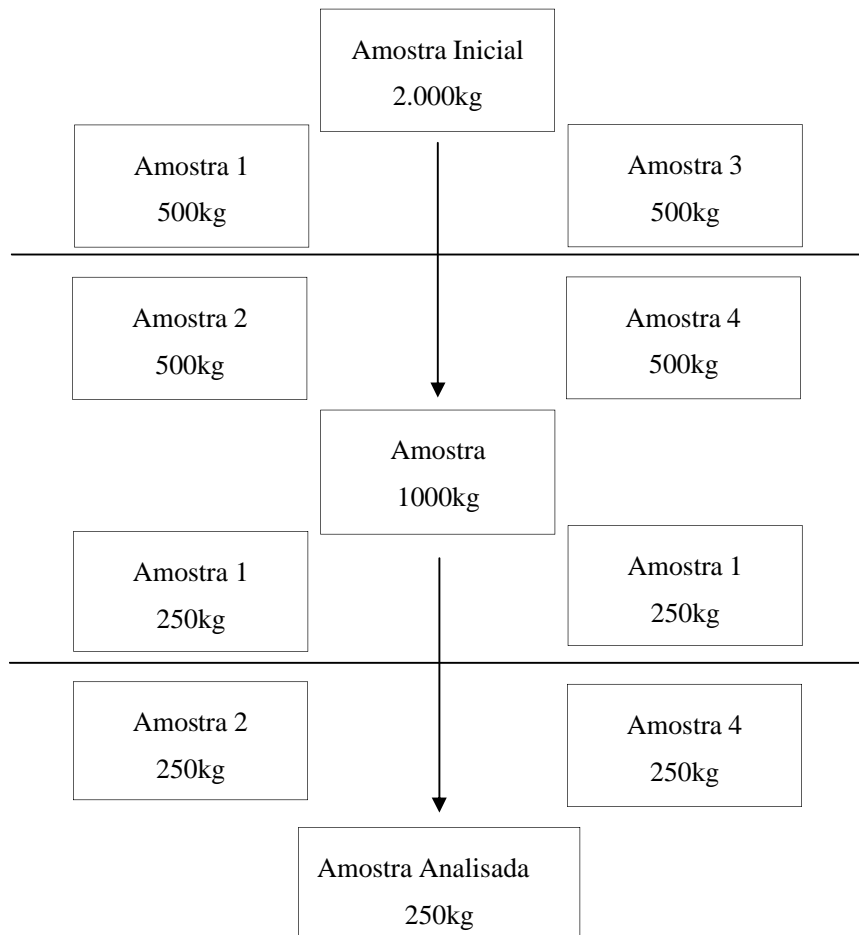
Amostra Inicial
2.000kg

Amostra 1
500kg

Amostra 3
500kg

Amostra 2
500kg

Amostra 4
500kg

Amostra
1000kg

Amostra 1
250kg

Amostra 1
250kg

Amostra 2
250kg

Amostra 4
250kg

Amostra Analisada
250kg